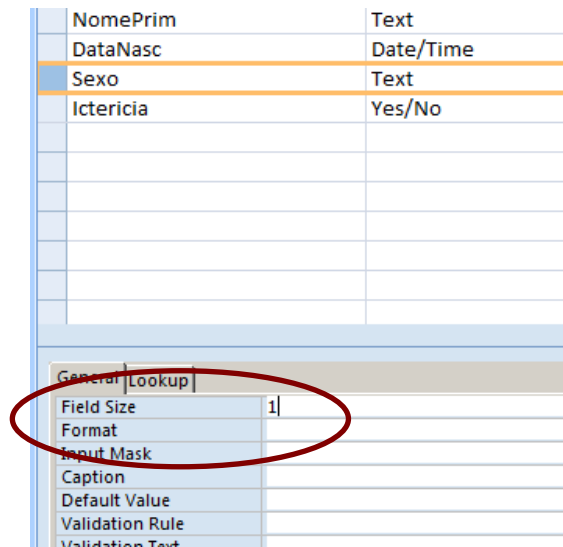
| NomePrim | Text |
|---|---|
| DataNasc | Date/Time |
| Sexo | Text |
| Ictericia | Yes/No |

General | Lookup

| Field Size | 1 |
|---|---|
| Format | |
| Input Mask | |
| Caption | |
| Default Value | |
| Validation Rule | |
| Validation Text | |